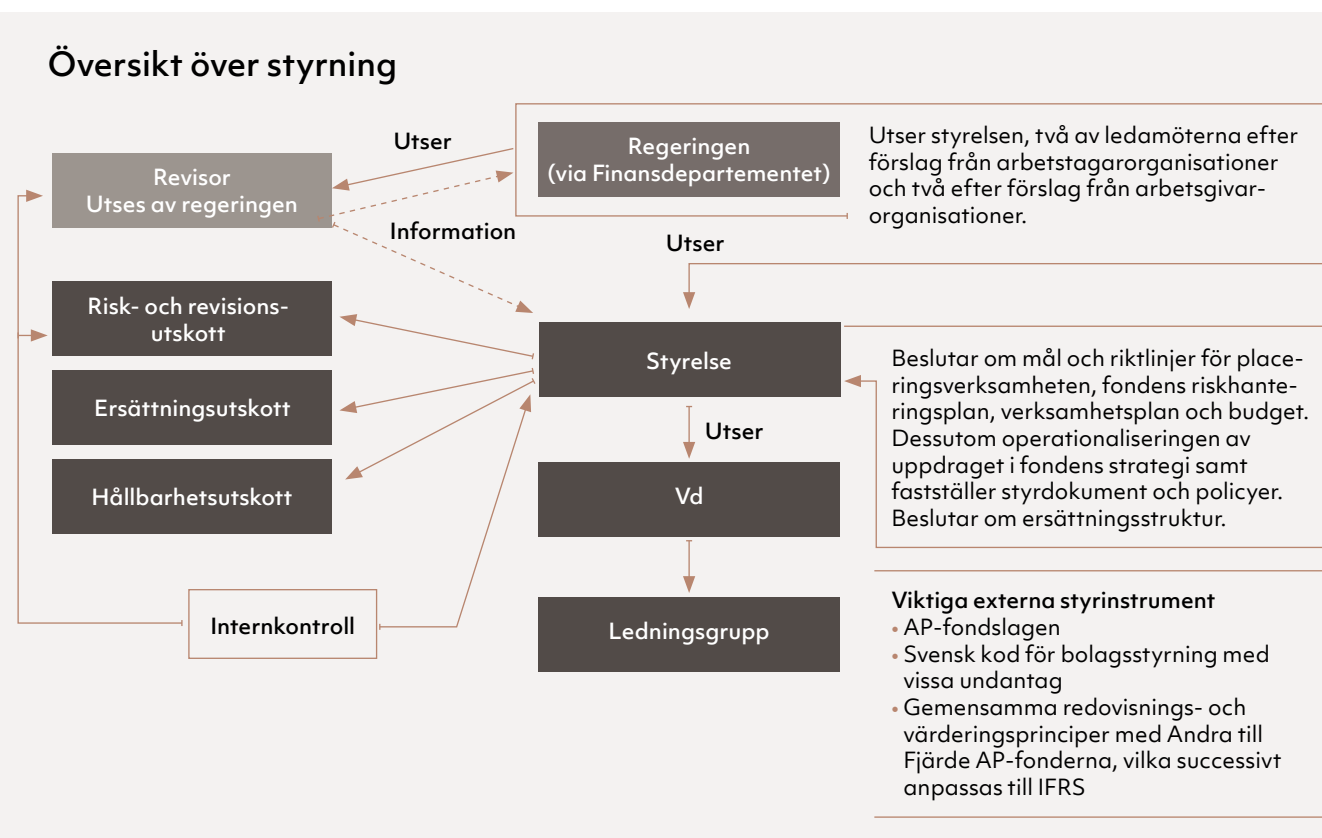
Översikt över styrning

Utser

Revisor
Utses av regeringen

Regeringen
(via Finansdepartementet)

Utser styrelsen, två av ledamöterna efter förslag från arbetstagarorganisationer och två efter förslag från arbetsgivarorganisationer.

Information

Utser

Risk- och revisionsutskott

Styrelse

Ersättningsutskott

Hållbarhetsutskott

Beslutar om mål och riktlinjer för placeringsverksamheten, fondens riskhanteringsplan, verksamhetsplan och budget. Dessutom operationaliseringen av uppdraget i fondens strategi samt fastställer styrdokument och policyer. Beslutar om ersättningsstruktur.

Utser

Vd

Internkontroll

Ledningsgrupp

Viktiga externa styrinstrument
• AP-fondslagen
• Svensk kod för bolagsstyrning med vissa undantag
• Gemensamma redovisnings- och värderingsprinciper med Andra till Fjärde AP-fonderna, vilka successivt anpassas till IFRS